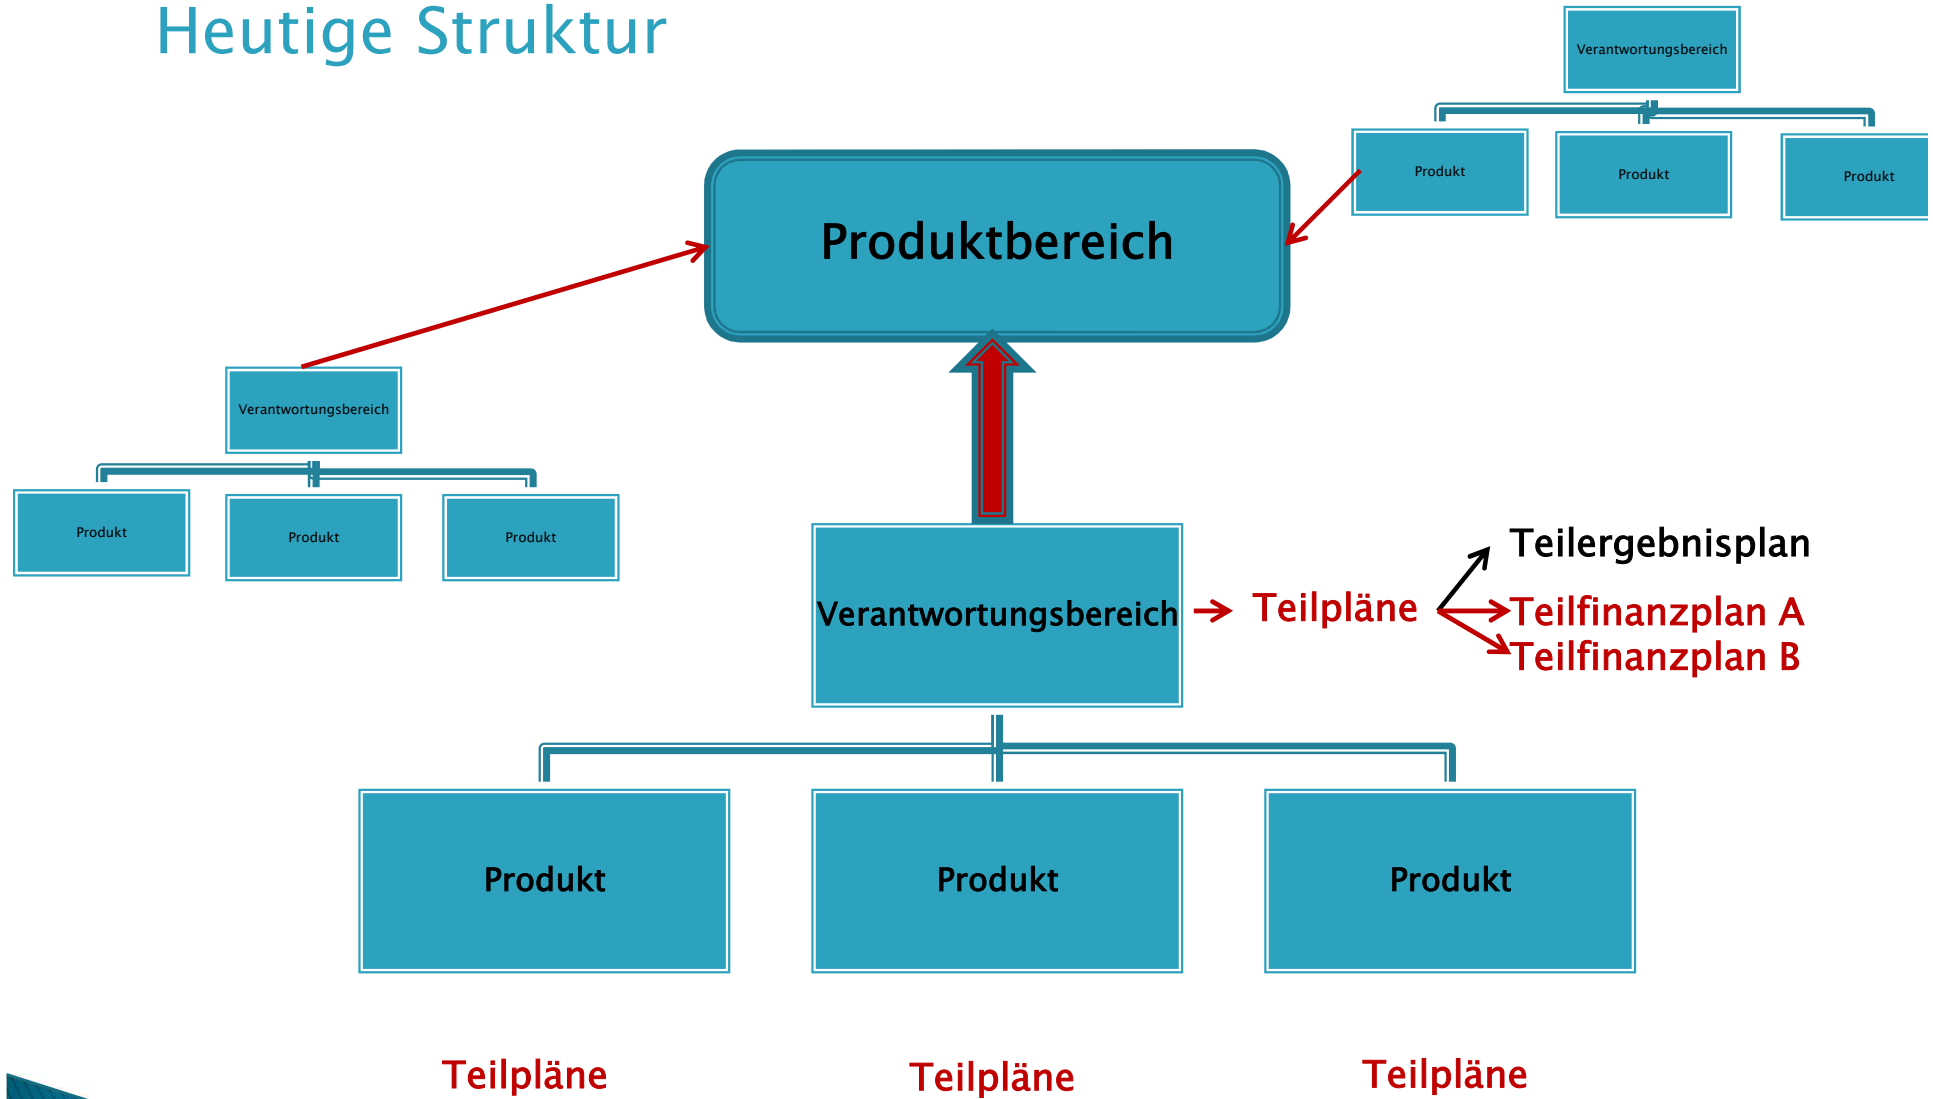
Heutige Struktur

Verantwortungsbereich

Produkt

Produkt

Produkt

Produktbereich

Verantwortungsbereich

Produkt

Produkt

Produkt

Verantwortungsbereich → Teilpläne

Teilergebnisplan

Teilfinanzplan A

Teilfinanzplan B

Produkt

Produkt

Produkt

Teilpläne

Teilpläne

Teilpläne